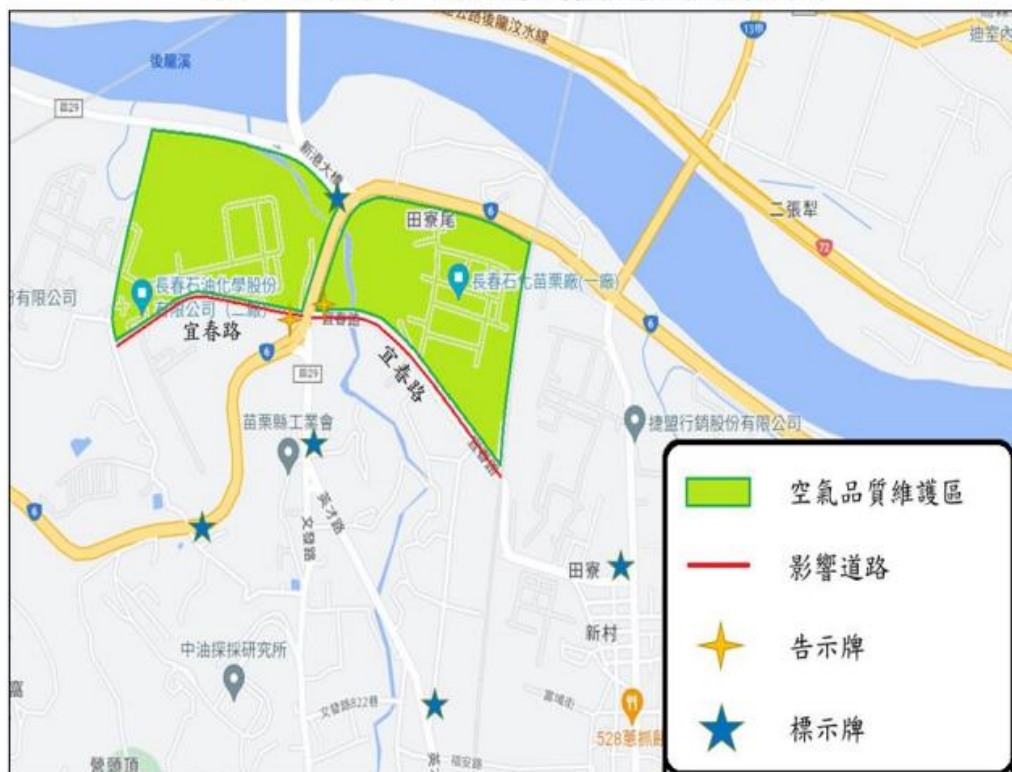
公路後龍汶水線
迪室內
後龍溪
苗29
新港大橋
13甲
田寮尾
6
二張犁
72
份有限公司
長春石油化學股份有限公司（二廠）
長春石化苗栗廠(一廠)
宜春路
宜春路
6
6
宜春路
苗29
苗栗縣工業會
捷盟行銷股份有限公司
宜春路
英才路
文發路
6
田寮
新村
中油探採研究所
文發路822巷
富域街
福安路
528藥燉
營頭頂

空氣品質維護區
影響道路
告示牌
標示牌